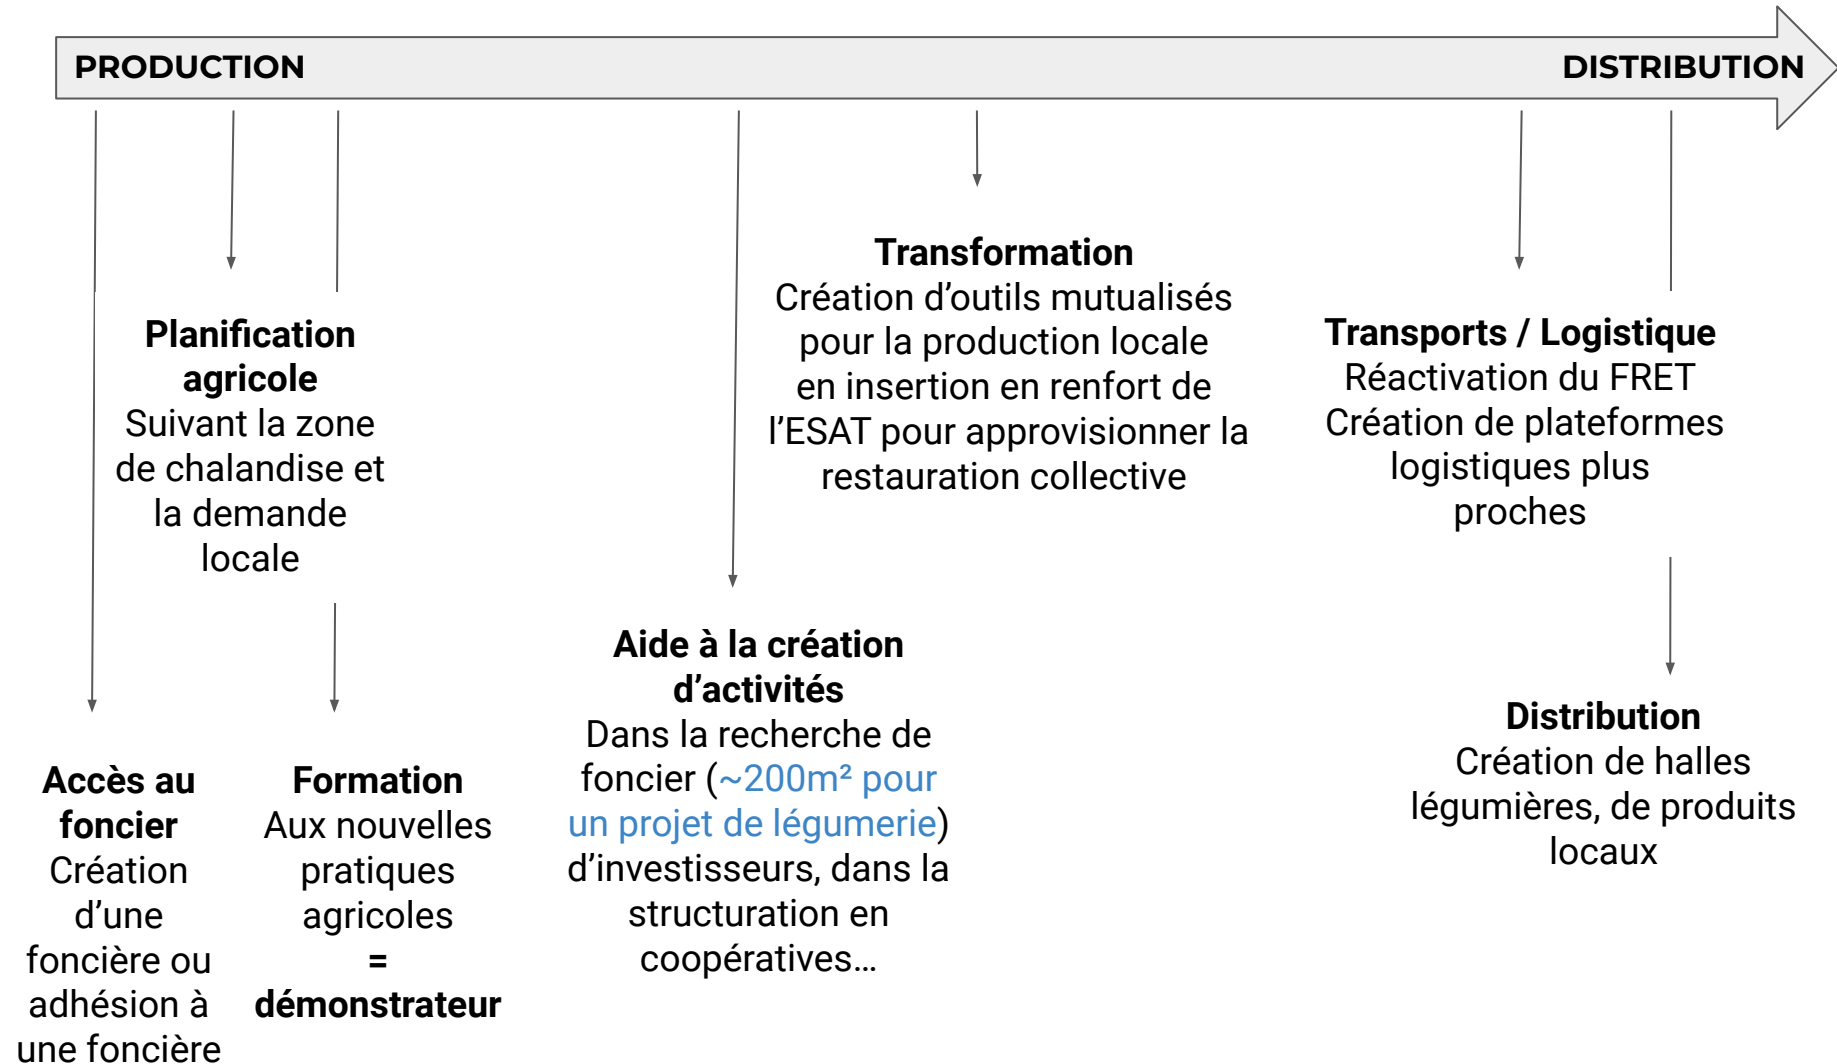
PRODUCTION

DISTRIBUTION

**Planification agricole**
Suivant la zone de chalandise et la demande locale

**Transformation**
Création d'outils mutualisés pour la production locale en insertion en renfort de l'ESAT pour approvisionner la restauration collective

**Transports / Logistique**
Réactivation du FRET
Création de plateformes logistiques plus proches

**Accès au foncier**
Création d'une foncière ou adhésion à une foncière

**Formation**
Aux nouvelles pratiques agricoles
=
**démonstrateur**

**Aide à la création d'activités**
Dans la recherche de foncier (~200m² pour un projet de légumerie) d'investisseurs, dans la structuration en coopératives…

**Distribution**
Création de halles légumières, de produits locaux